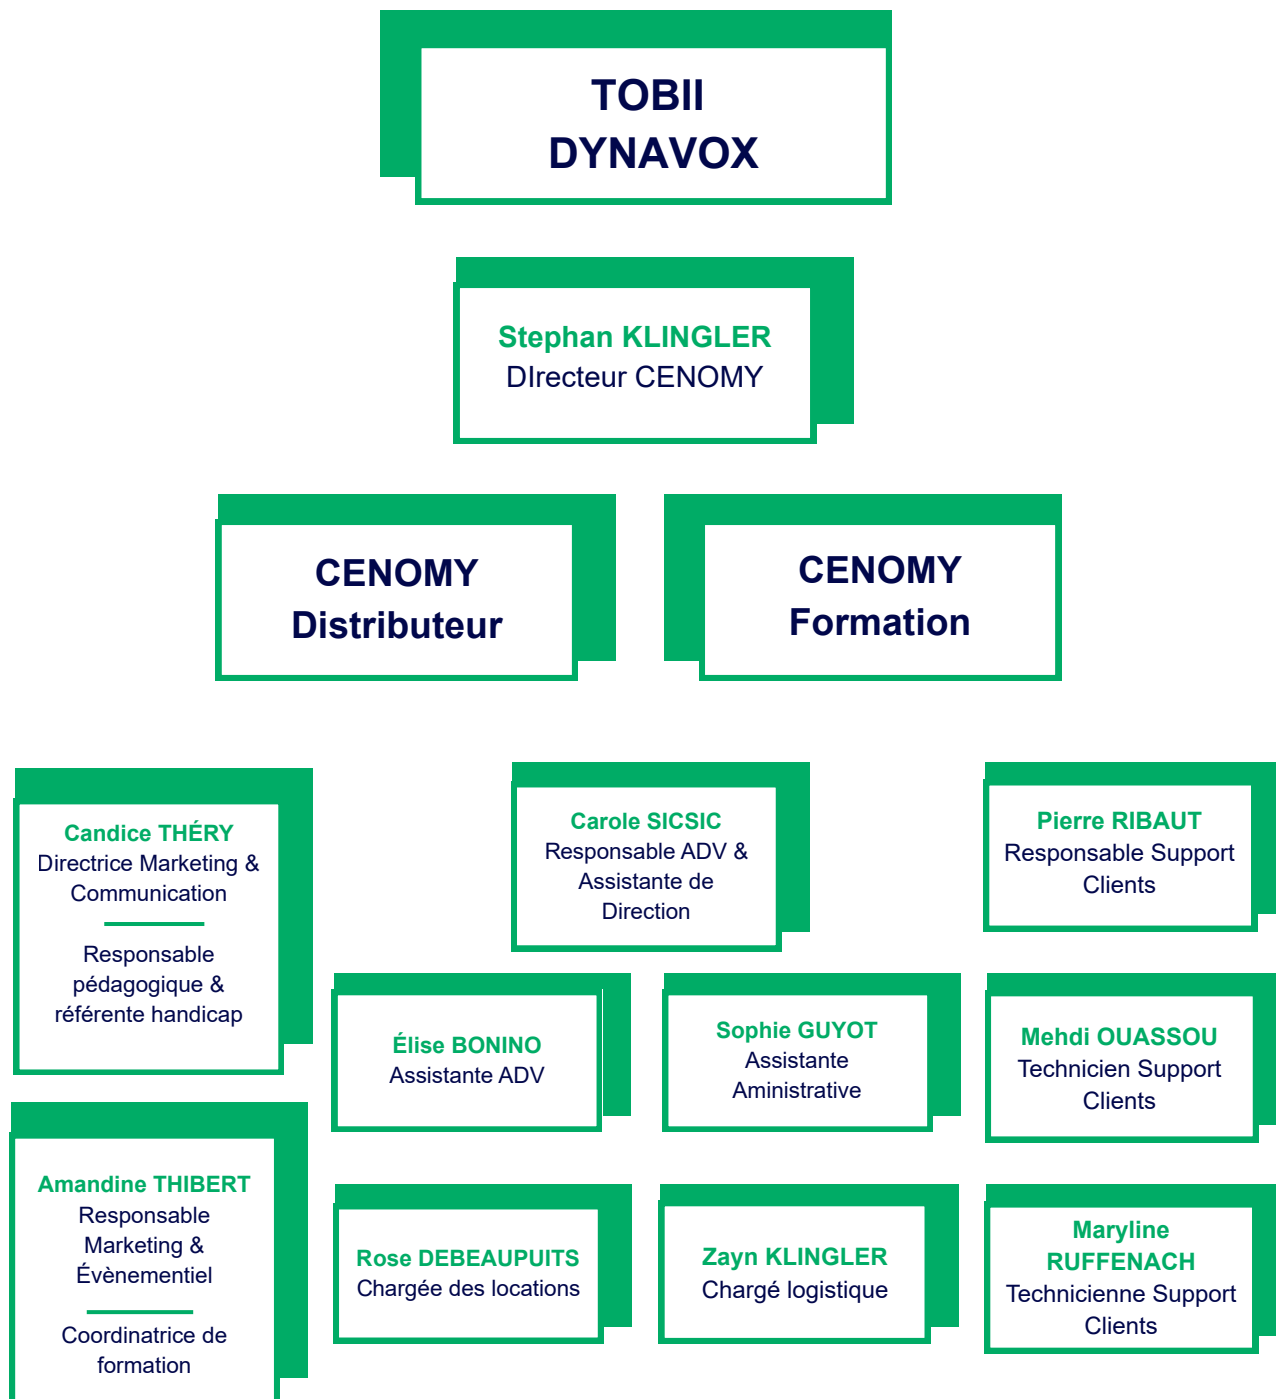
TOBII
DYNAVOX

Stephan KLINGLER
DIrecteur CENOMY

CENOMY
Distributeur

CENOMY
Formation

Candice THÉRY
Directrice Marketing & Communication

Responsable pédagogique & référente handicap

Carole SICSIC
Responsable ADV & Assistante de Direction

Pierre RIBAUT
Responsable Support Clients

Élise BONINO
Assistante ADV

Sophie GUYOT
Assistante Aministrative

Mehdi OUASSOU
Technicien Support Clients

Amandine THIBERT
Responsable Marketing & Évènementiel

Coordinatrice de formation

Rose DEBEAUPUITS
Chargée des locations

Zayn KLINGLER
Chargé logistique

Maryline RUFFENACH
Technicienne Support Clients